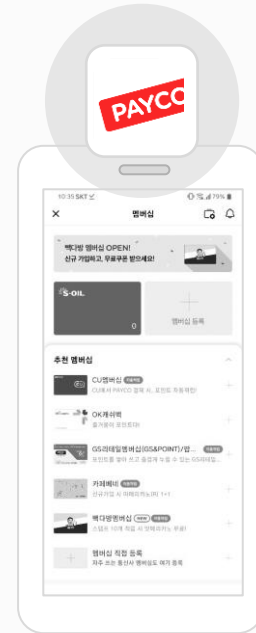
PAYCO

10:39 SKT
79%

멤버십

백다방 멤버십 OPEN!
신규 가입하고, 무료쿠폰 받으세요!

S-OIL
0

멤버십 등록

추천 멤버십

CU멤버십
CU에서 PAYCO 결제 시, 포인트 자동적립!

OK캐쉬백
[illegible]

GS리테일멤버십(GS&POINT)/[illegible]
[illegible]

카페베네
신규 가입 시 아메리카노(R) 1+1

백다방멤버십
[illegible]

멤버십 직접 등록
자주 쓰는 통신사 멤버십도 여기 등록